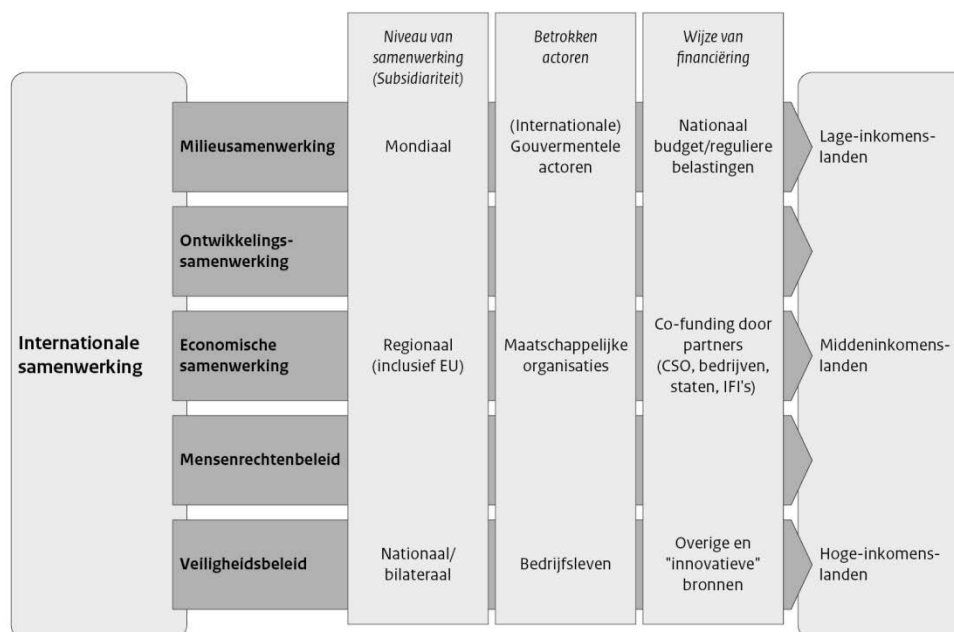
Niveau van samenwerking (Subsidiariteit)

Betrokken actoren

Wijze van financiëring

Internationale samenwerking

Milieusamenwerking

Mondiaal

(Internationale) Gouvermentele actoren

Nationaal budget/reguliere belastingen

Lage-inkomenslanden

Ontwikkelingssamenwerking

Economische samenwerking

Regionaal (inclusief EU)

Maatschappelijke organisaties

Co-funding door partners (CSO, bedrijven, staten, IFI's)

Middeninkomenslanden

Mensenrechtenbeleid

Veiligheidsbeleid

Nationaal/ bilateraal

Bedrijfsleven

Overige en "innovatieve" bronnen

Hoge-inkomenslanden